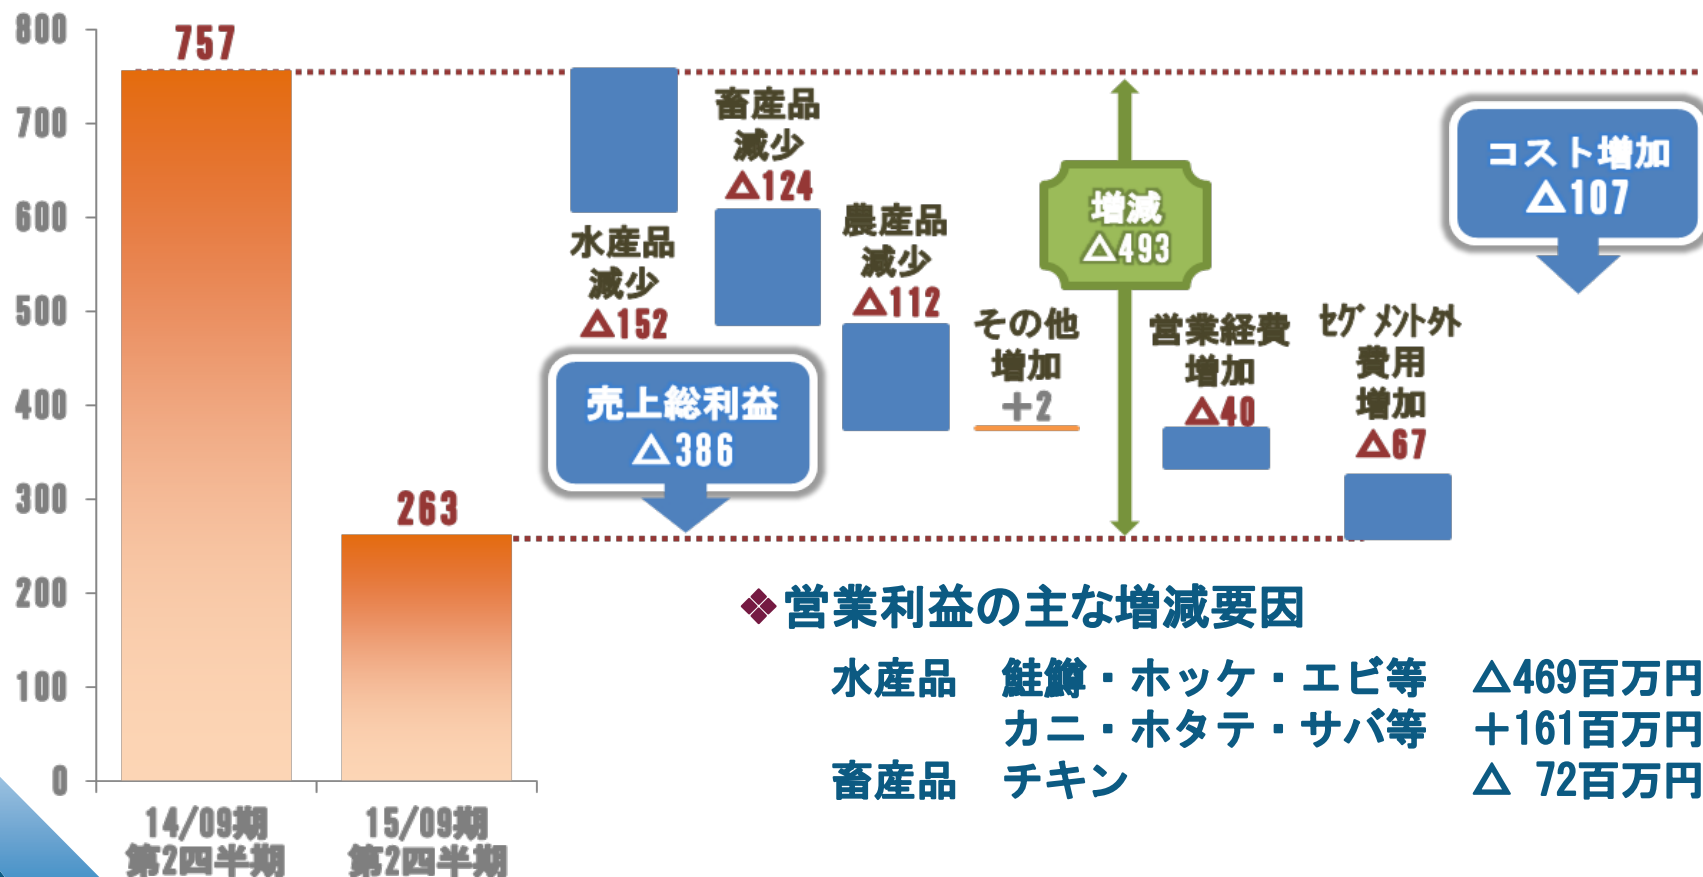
800
700
600
500
400
300
200
100
0

757

263

14/09期
第2四半期

15/09期
第2四半期

水産品
減少
△152

畜産品
減少
△124

農産品
減少
△112

その他
増加
+2

増減
△493

営業経費
増加
△40

セグメント外
費用
増加
△67

売上総利益
△386

コスト増加
△107

❖営業利益の主な増減要因

| | | |
|---|---|---|
| 水産品 | 鮭鱒・ホッケ・エビ等 | △469百万円 |
| | カニ・ホタテ・サバ等 | +161百万円 |
| 畜産品 | チキン | △ 72百万円 |